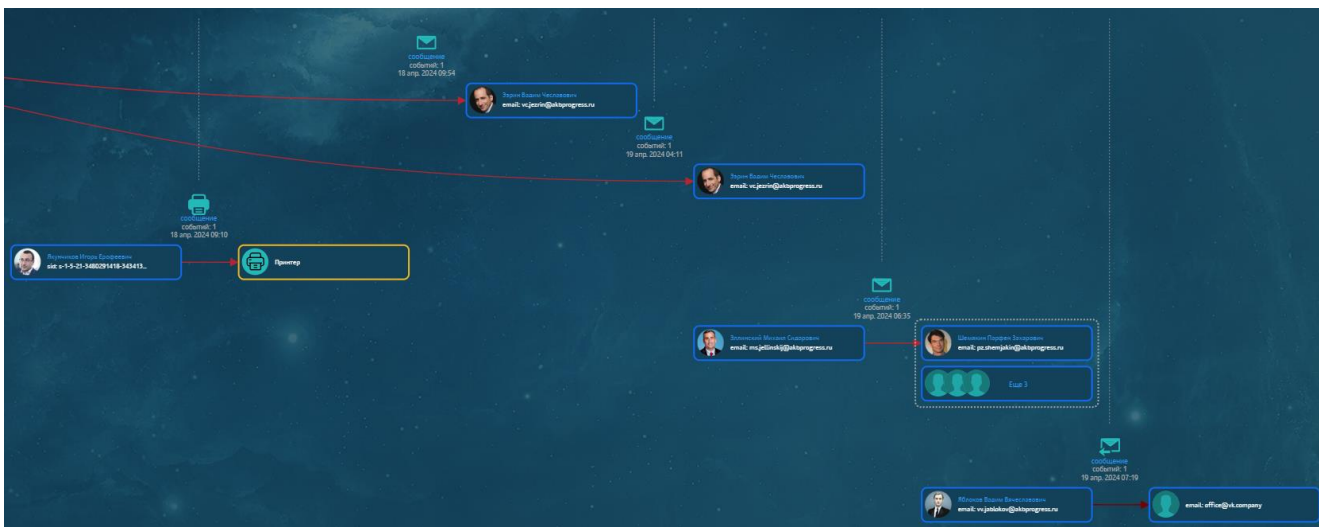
сообщение
событий: 1
18 апр. 2024 09:54

Зарин Вадим Чеславович
email: vc.jezrin@aktoprogress.ru

сообщение
событий: 1
19 апр. 2024 04:11

Зарин Вадим Чеславович
email: vc.jezrin@aktoprogress.ru

сообщение
событий: 1
18 апр. 2024 09:10

Якуников Игорь Ерофеевич
sid: s-1-5-21-3480291418-343413...

Принтер

сообщение
событий: 1
19 апр. 2024 06:35

Зелинский Михаил Сидорович
email: ms.jellinskij@aktoprogress.ru

Шемякин Парфен Захарович
email: pz.shemjakin@aktoprogress.ru

Еще 3

сообщение
событий: 1
19 апр. 2024 07:19

Яблоков Вадим Вячеславович
email: vv.jablokov@aktoprogress.ru

email: office@vk.company